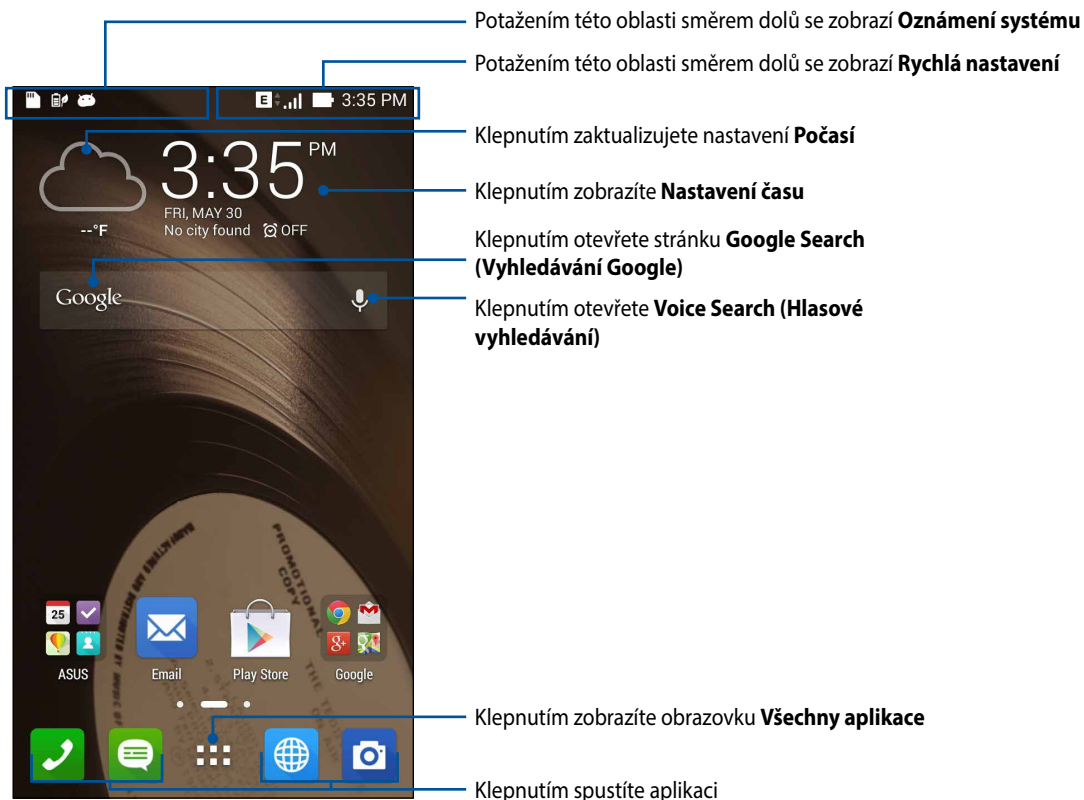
Potažením této oblasti směrem dolů se zobrazí **Oznámení systému**

Potažením této oblasti směrem dolů se zobrazí **Rychlá nastavení**

E 3:35 PM

3:35 PM

FRI, MAY 30

No city found OFF

--°F

Klepnutím zaktualizujete nastavení **Počasí**

Klepnutím zobrazíte **Nastavení času**

Klepnutím otevřete stránku **Google Search (Vyhledávání Google)**

Google

Klepnutím otevřete **Voice Search (Hlasové vyhledávání)**

25

ASUS

Email

Play Store

Google

Klepnutím zobrazíte obrazovku **Všechny aplikace**

Klepnutím spustíte aplikaci